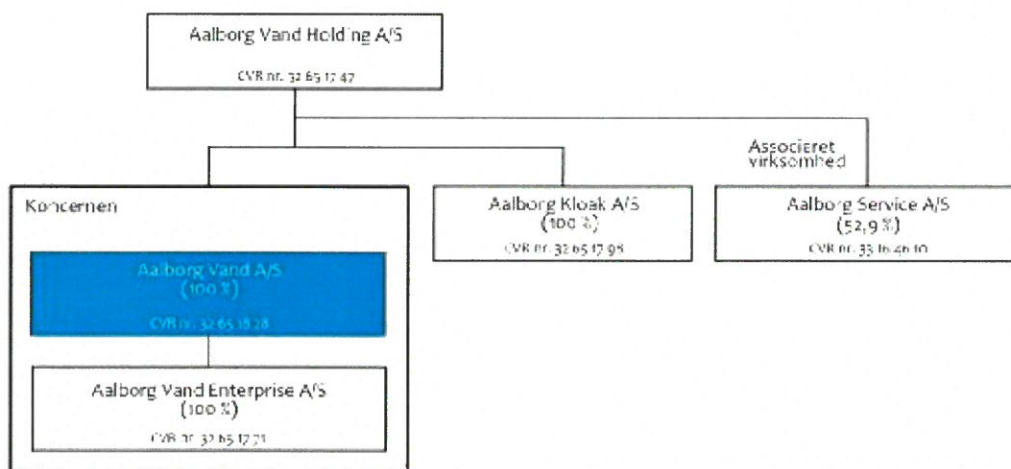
Aalborg Vand Holding A/S

CVR nr. 32 65 17 47

Associeret virksomhed

Koncernen

Aalborg Vand A/S
(100 %)
CVR nr. 32 65 18 28

Aalborg Vand Enterprise A/S
(100 %)
CVR nr. 32 65 17 71

Aalborg Kloak A/S
(100 %)
CVR nr. 32 65 17 98

Aalborg Service A/S
(52,9 %)
CVR nr. 33 16 46 10